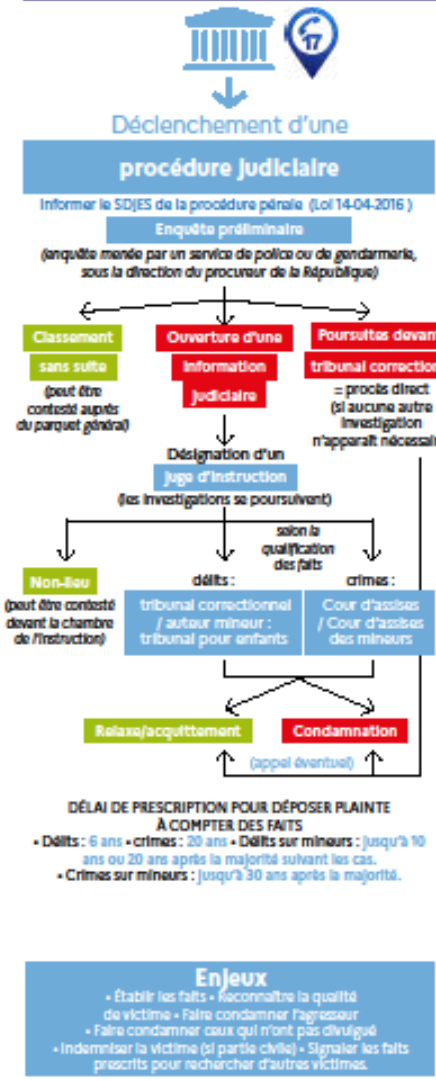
17

Déclenchement d'une

procédure judiciaire

Informer le SDJES de la procédure pénale (Loi 14-04-2016 )

Enquête préliminaire

(enquête menée par un service de police ou de gendarmerie, sous la direction du procureur de la République)

Classement sans suite

(peut être contesté auprès du parquet général)

Ouverture d'une information judiciaire

Poursuites devant tribunal correction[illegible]

= procès direct (si aucune autre investigation n'apparaît nécessai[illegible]

Désignation d'un juge d'instruction

(les investigations se poursuivent)

selon la qualification des faits

Non-lieu

(peut être contesté devant la chambre de l'instruction)

délits :

tribunal correctionnel / auteur mineur : tribunal pour enfants

crimes :

Cour d'assises / Cour d'assises des mineurs

Relaxe/acquittement

Condamnation

(appel éventuel)

DÉLAI DE PRESCRIPTION POUR DÉPOSER PLAINTE À COMPTER DES FAITS

• Délits : 6 ans • crimes : 20 ans • Délits sur mineurs : jusqu'à 10 ans ou 20 ans après la majorité suivant les cas.

• Crimes sur mineurs : jusqu'à 30 ans après la majorité.

Enjeux

• Établir les faits • Reconnaître la qualité de victime • Faire condamner l'agresseur

• Faire condamner ceux qui n'ont pas divulgué

• Indemniser la victime (si partie civile) • Signaler les faits prescrits pour rechercher d'autres victimes.